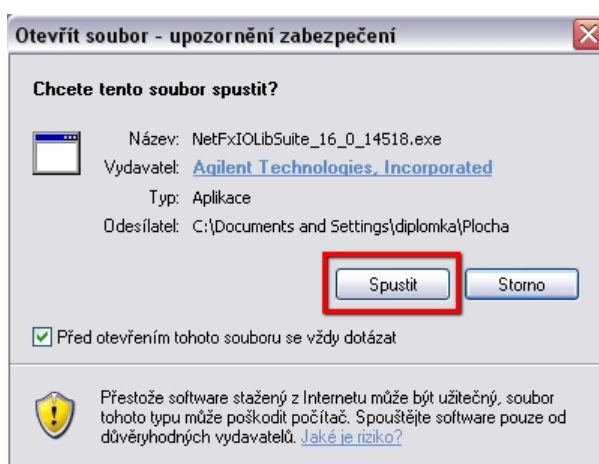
Otevřít soubor - upozornění zabezpečení

Chcete tento soubor spustit?

Název: NetFxIOLibSuite_16_0_14518.exe
Vydavatel: Agilent Technologies, Incorporated
Typ: Aplikace
Odesílatel: C:\Documents and Settings\diplomka\Plocha

Spustit

Storno

Před otevřením tohoto souboru se vždy dotázat

Přestože software stažený z Internetu může být užitečný, soubor tohoto typu může poškodit počítač. Spouštějte software pouze od důvěryhodných vydavatelů. Jaké je riziko?